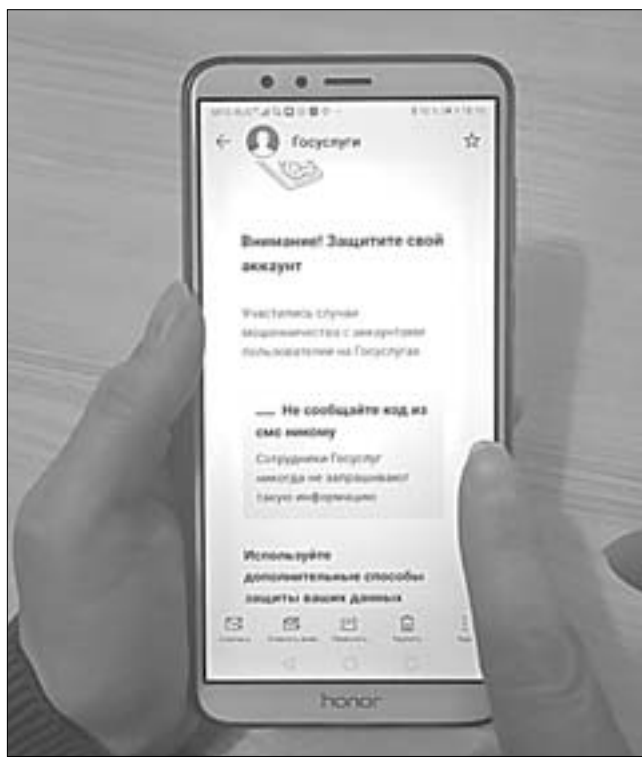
Госуслуги

Внимание! Защитите свой аккаунт

Участились случаи мошенничества с аккаунтами пользователей на Госуслугах

Не сообщайте код из смс никому

Сотрудники Госуслуг никогда не запрашивают такую информацию

Используйте дополнительные способы защиты ваших данных

honor